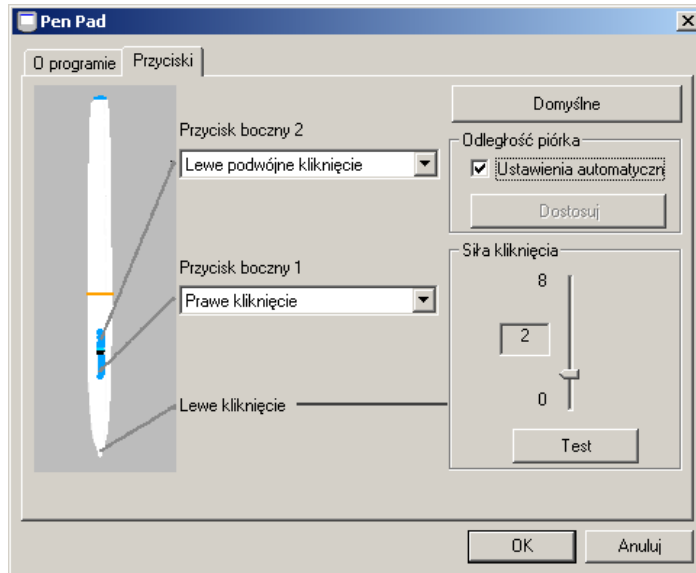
Pen Pad

O programie | Przyciski

Przycisk boczny 2
Lewe podwójne kliknięcie

Przycisk boczny 1
Prawe kliknięcie

Lewe kliknięcie

Domyślne

Odległość piórka
Ustawienia automatyczn

Dostosuj

Siła kliknięcia
8
2
0
Test

OK
Anuluj